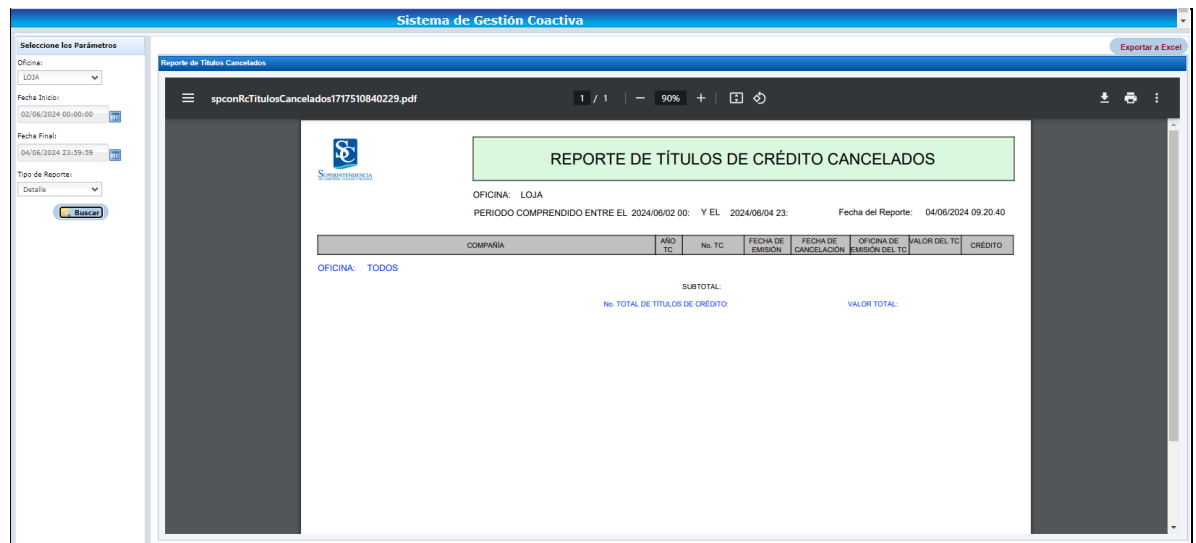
Sistema de Gestión Coactiva

Seleccione los Parámetros

Oficina:

LOJA

Fecha Inicio:

02/06/2024 00:00:00

Fecha Final:

04/06/2024 23:59:59

Tipo de Reporte:

Detalle

Buscar

Exportar a Excel

Reporte de Títulos Cancelados

spconRcTitulosCancelados1717510840229.pdf

1 / 1 — 90% +

SC
SUPERINTENDENCIA

REPORTE DE TÍTULOS DE CRÉDITO CANCELADOS

OFICINA: LOJA

PERIODO COMPRENDIDO ENTRE EL 2024/06/02 00: Y EL 2024/06/04 23: Fecha del Reporte: 04/06/2024 09.20.40

| COMPAÑÍA | AÑO TC | No. TC | FECHA DE EMISIÓN | FECHA DE CANCELACIÓN | OFICINA DE EMISIÓN DEL TC | VALOR DEL TC | CRÉDITO |
|---|---|---|---|---|---|---|---|

OFICINA: TODOS

SUBTOTAL:

No. TOTAL DE TÍTULOS DE CRÉDITO: VALOR TOTAL: